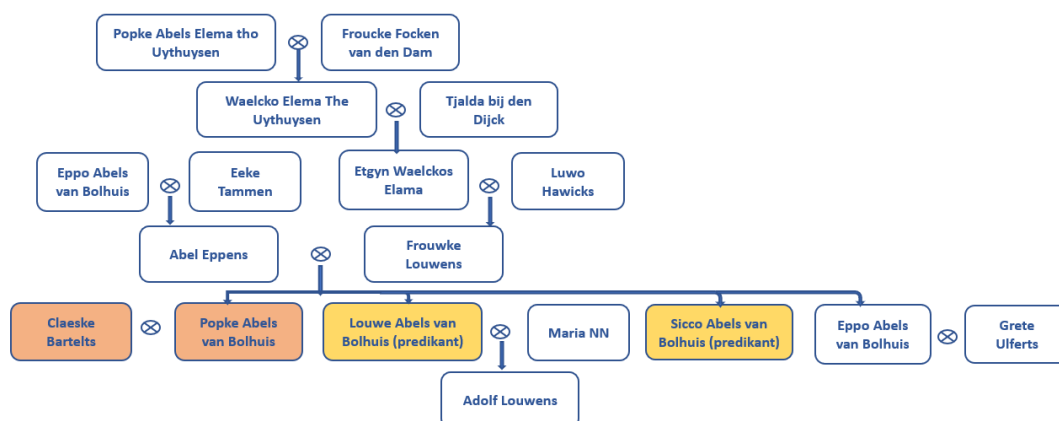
Popke Abels Elema tho Uythuysen

Froucke Focken van den Dam

Waelcko Elema The Uythuysen

Tjalda bij den Dijck

Eppo Abels van Bolhuis

Eeke Tammen

Etgyn Waelckos Elama

Luwo Hawicks

Abel Eppens

Frouwke Louwens

Claeske Bartelts

Popke Abels van Bolhuis

Louwe Abels van Bolhuis (predikant)

Maria NN

Sicco Abels van Bolhuis (predikant)

Eppo Abels van Bolhuis

Grete Ulferts

Adolf Louwens